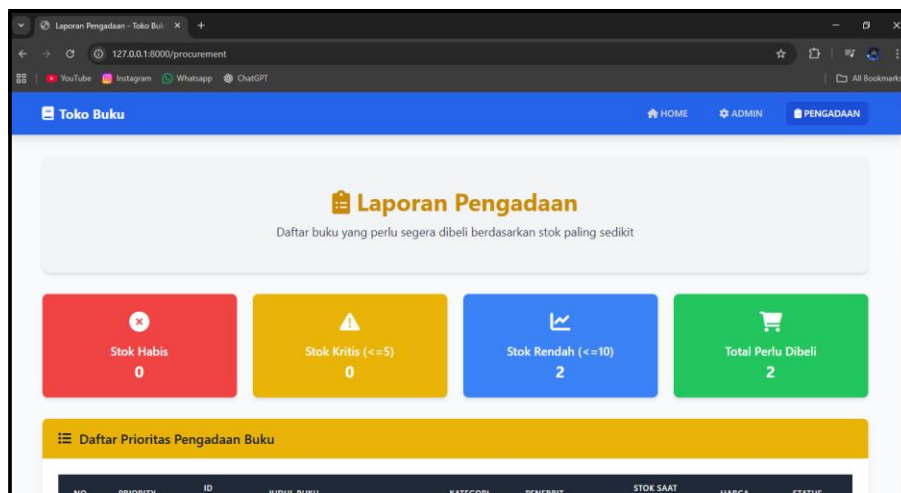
Laporan Pengadaan - Toko Bul ×
127.0.0.1:8000/procurement
YouTube Instagram Whatsapp ChatGPT
All Bookmarks

Toko Buku
HOME ADMIN PENGADAAN

Laporan Pengadaan
Daftar buku yang perlu segera dibeli berdasarkan stok paling sedikit

Stok Habis
0

Stok Kritis (<=5)
0

Stok Rendah (<=10)
2

Total Perlu Dibeli
2

Daftar Prioritas Pengadaan Buku

NO PRIORITY ID JUDUL BUKU KATEGORI PENERBIT STOK SAAT HARGA STATUS